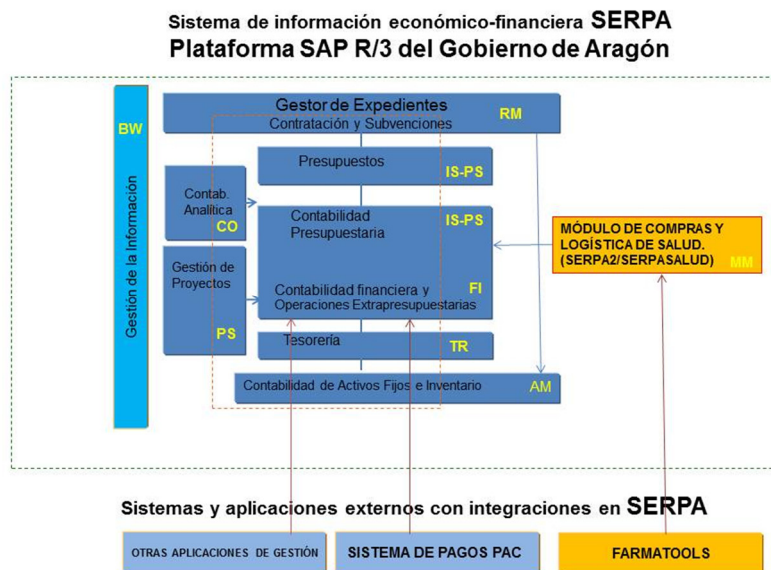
Sistema de información económico-financiera SERPA
Plataforma SAP R/3 del Gobierno de Aragón

BW

Gestión de la Información

Gestor de Expedientes
Contratación y Subvenciones
RM

Presupuestos
IS-PS

Contab. Analítica
CO

Contabilidad Presupuestaria
IS-PS

Gestión de Proyectos
PS

Contabilidad financiera y Operaciones Extrapresupuestarias
FI

Tesorería
TR

Contabilidad de Activos Fijos e Inventario
AM

MÓDULO DE COMPRAS Y LOGÍSTICA DE SALUD. (SERPA2/SERPASALUD)
MM

Sistemas y aplicaciones externos con integraciones en SERPA

OTRAS APLICACIONES DE GESTIÓN

SISTEMA DE PAGOS PAC

FARMATOOLS